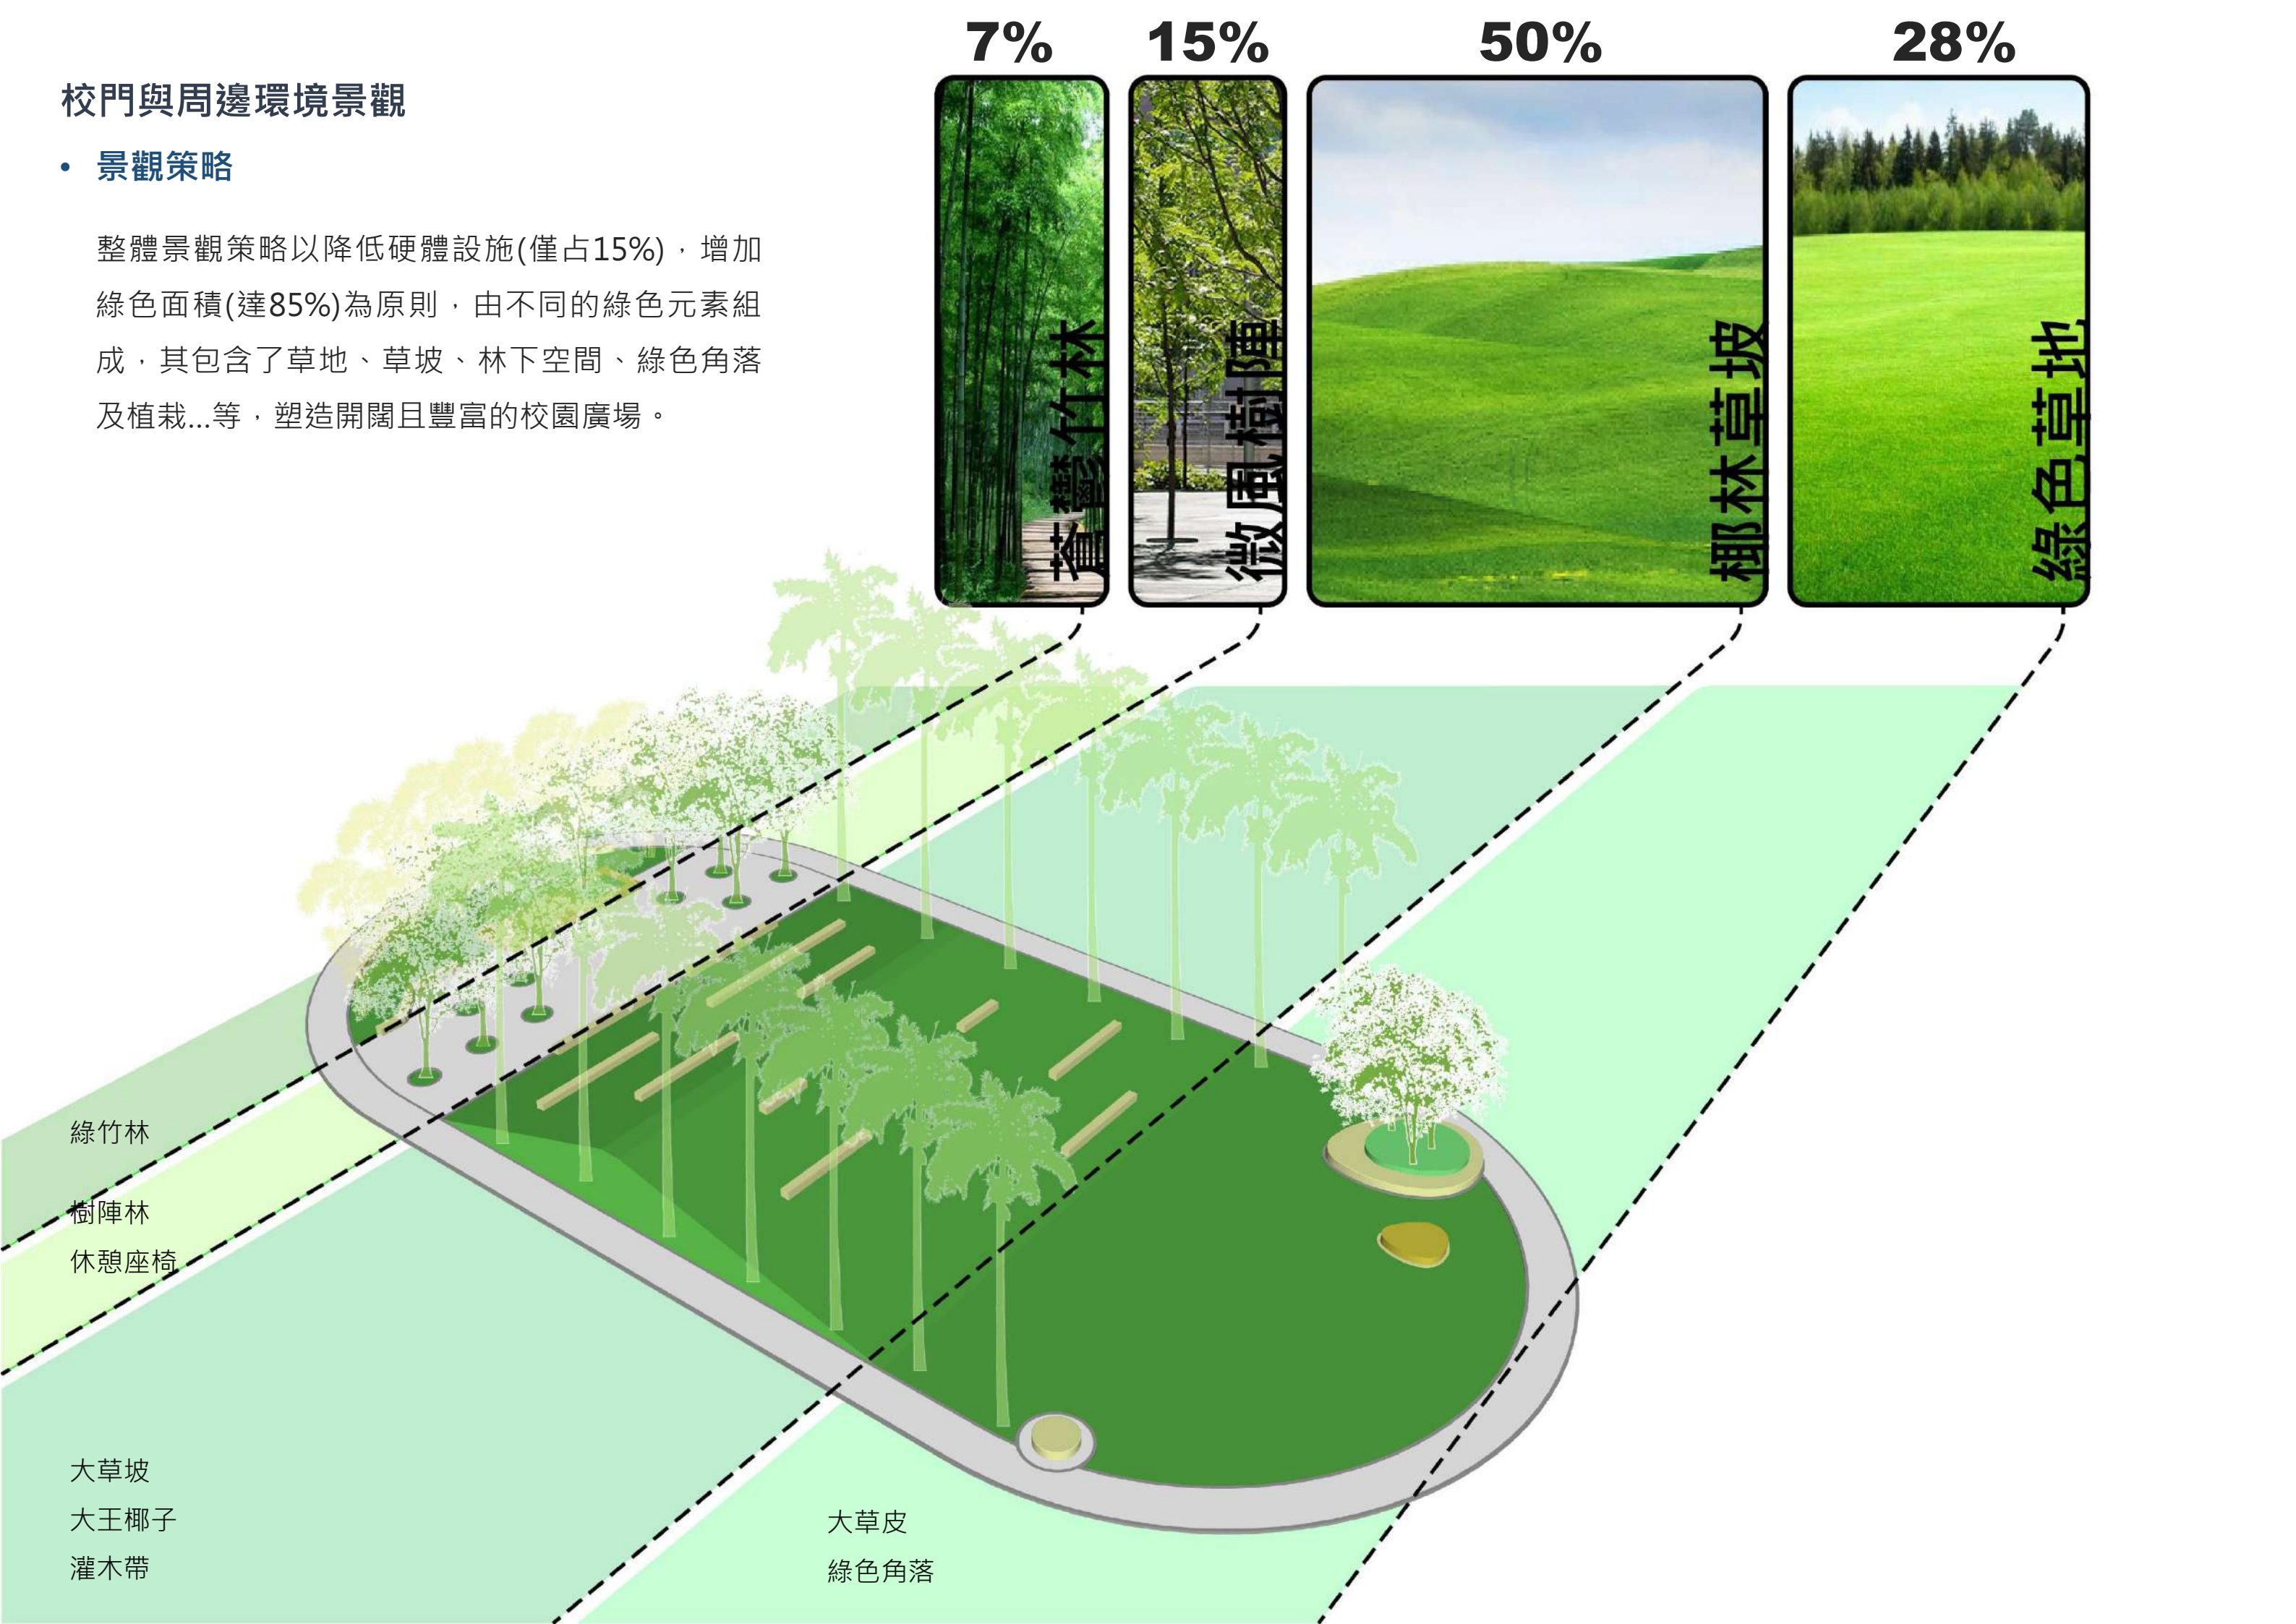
校門與周邊環境景觀

• 景觀策略

整體景觀策略以降低硬體設施(僅占15%)，增加綠色面積(達85%)為原則，由不同的綠色元素組成，其包含了草地、草坡、林下空間、綠色角落及植栽...等，塑造開闊且豐富的校園廣場。

7%
蒼鬱竹林

15%
微風樹陣

50%
椰林草坡

28%
綠色草地

綠竹林

樹陣林
休憩座椅

大草坡
大王椰子
灌木帶

大草皮
綠色角落